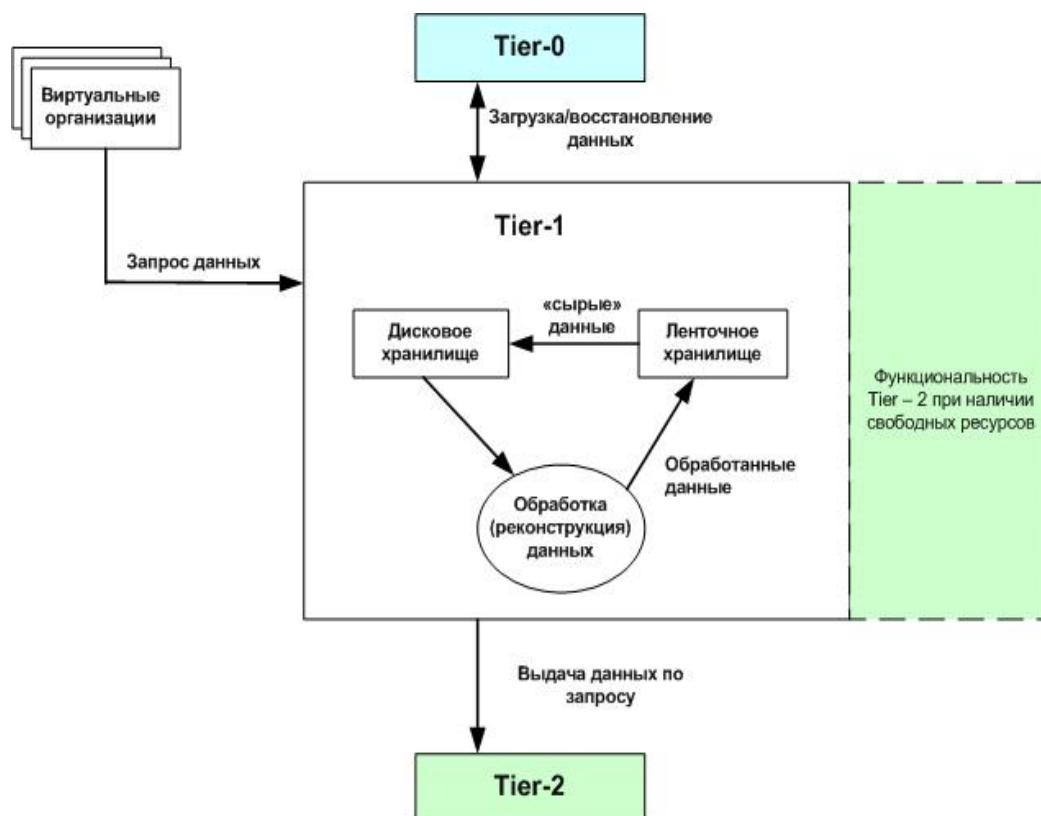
Tier-0

Виртуальные организации

Загрузка/восстановление данных

Tier-1

Запрос данных

«сырые» данные

Дисковое хранилище

Ленточное хранилище

Функциональность Tier – 2 при наличии свободных ресурсов

Обработанные данные

Обработка (реконструкция) данных

Выдача данных по запросу

Tier-2